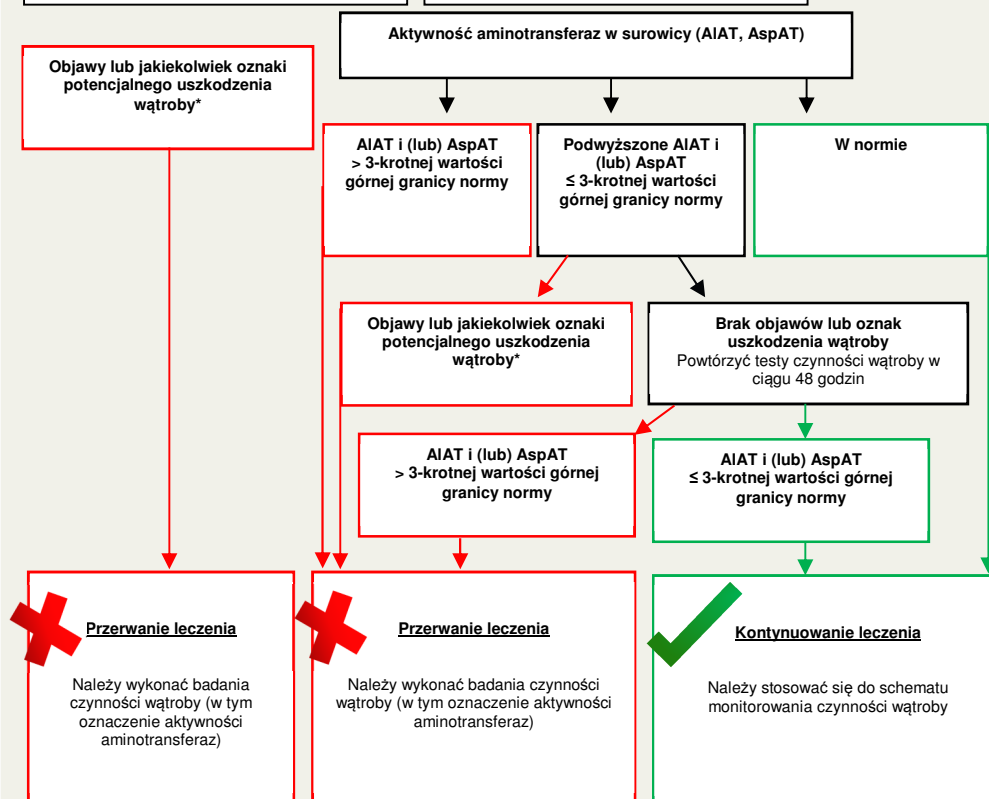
Aktywność aminotransferaz w surowicy (AlAT, AspAT)

Objawy lub jakiekolwiek oznaki potencjalnego uszkodzenia wątroby*

AlAT i (lub) AspAT > 3-krotnej wartości górnej granicy normy

Podwyższone AlAT i (lub) AspAT ≤ 3-krotnej wartości górnej granicy normy

W normie

Objawy lub jakiekolwiek oznaki potencjalnego uszkodzenia wątroby*

Brak objawów lub oznak uszkodzenia wątroby
Powtórzyć testy czynności wątroby w ciągu 48 godzin

AlAT i (lub) AspAT > 3-krotnej wartości górnej granicy normy

AlAT i (lub) AspAT ≤ 3-krotnej wartości górnej granicy normy

Przerwanie leczenia

Należy wykonać badania czynności wątroby (w tym oznaczenie aktywności aminotransferaz)

Przerwanie leczenia

Należy wykonać badania czynności wątroby (w tym oznaczenie aktywności aminotransferaz)

Kontynuowanie leczenia

Należy stosować się do schematu monitorowania czynności wątroby